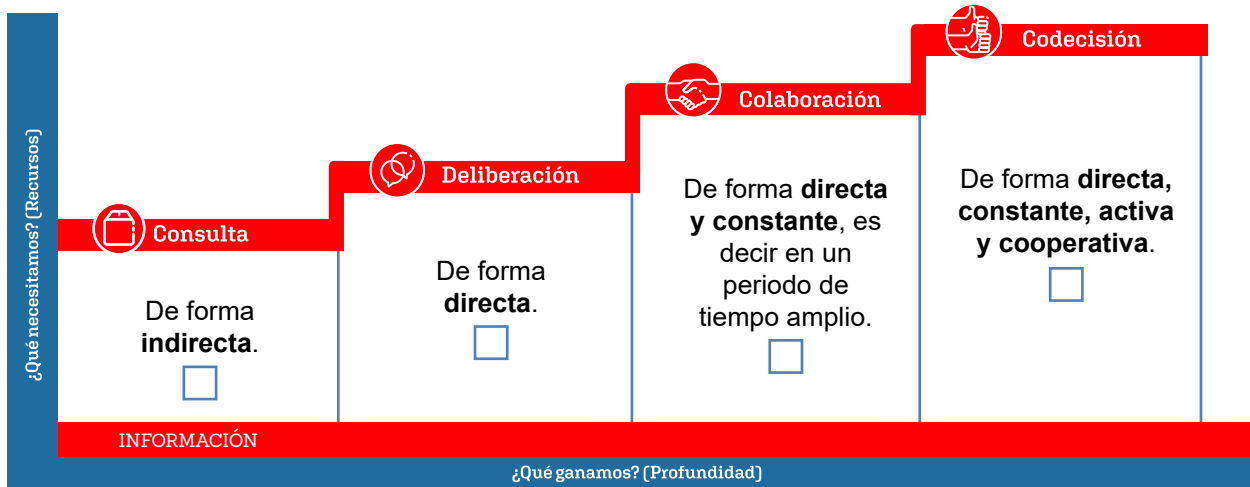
¿Qué necesitamos? (Recursos)

Codecisión

Colaboración

Deliberación

Consulta

De forma **indirecta**.

De forma **directa**.

De forma **directa y constante**, es decir en un periodo de tiempo amplio.

De forma **directa, constante, activa y cooperativa**.

INFORMACIÓN

¿Qué ganamos? (Profundidad)